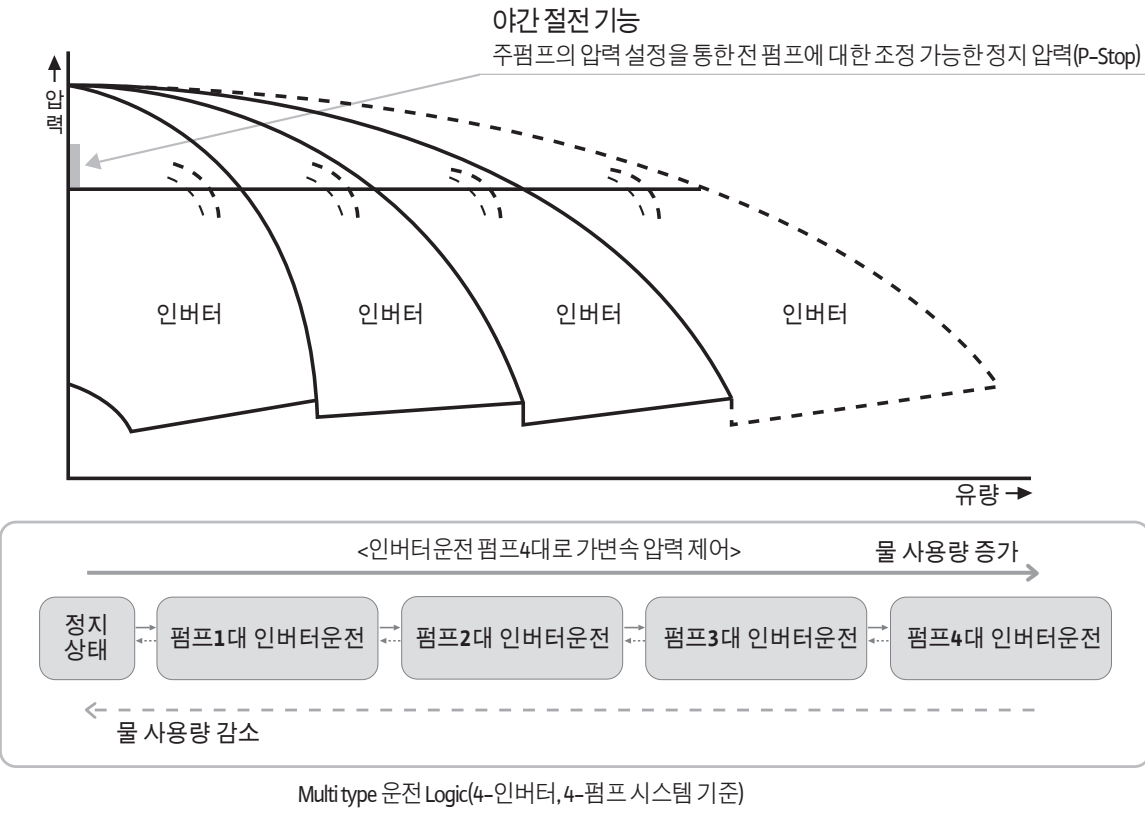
야간 절전 기능
주펌프의 압력 설정을 통한 전 펌프에 대한 조정 가능한 정지 압력(P-Stop)

↑
압
력

인버터 인버터 인버터 인버터

유량 →

<인버터운전 펌프4대로 가변속 압력 제어>
물 사용량 증가

정지 상태
펌프1대 인버터운전
펌프2대 인버터운전
펌프3대 인버터운전
펌프4대 인버터운전

물 사용량 감소

Multi type 운전 Logic(4-인버터, 4-펌프 시스템 기준)